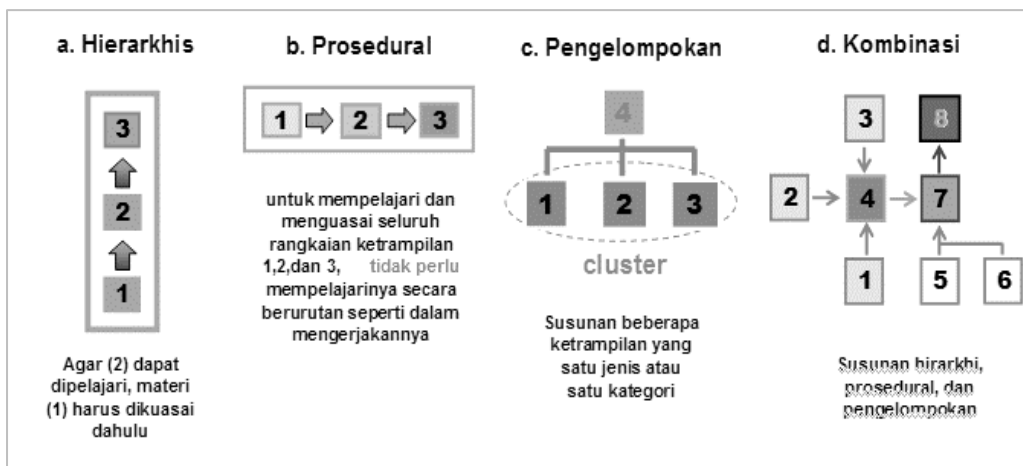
a. Hierarkhis

3

2

1

Agar (2) dapat dipelajari, materi (1) harus dikuasai dahulu

b. Prosedural

1 2 3

untuk mempelajari dan menguasai seluruh rangkaian ketrampilan 1,2,dan 3, tidak perlu mempelajarinya secara berurutan seperti dalam mengerjakannya

c. Pengelompokan

4

1 2 3

cluster

Susunan beberapa ketrampilan yang satu jenis atau satu kategori

d. Kombinasi

3 8

2 4 7

1 5 6

Susunan hirarkhi, prosedural, dan pengelompokan